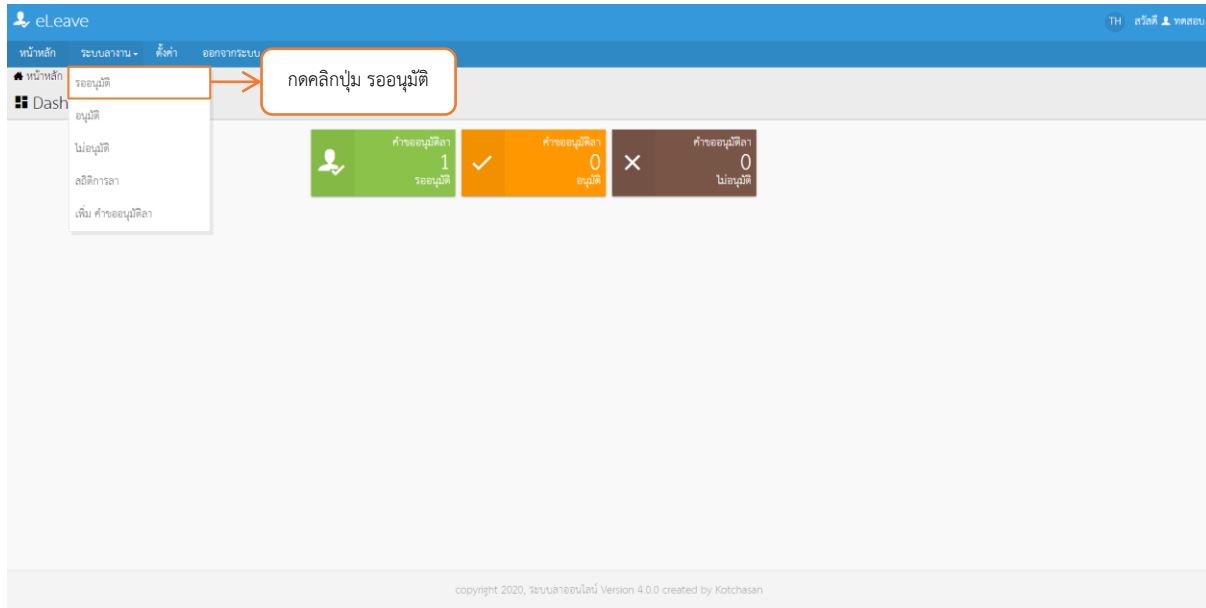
eLeave

TH สวัสดี ทดสอบ

หน้าหลัก ระบบลางาน ตั้งค่า ออกจากระบบ

หน้าหลัก

Dash

รออนุมัติ
อนุมัติ
ไม่อนุมัติ
สถิติการลา
เพิ่ม คำขออนุมัติลา

กดคลิกปุ่ม รออนุมัติ

คำขออนุมัติลา
1
รออนุมัติ

คำขออนุมัติลา
0
อนุมัติ

คำขออนุมัติลา
0
ไม่อนุมัติ

copyright 2020, ระบบลาออนไลน์ Version 4.0.0 created by Kotchasan